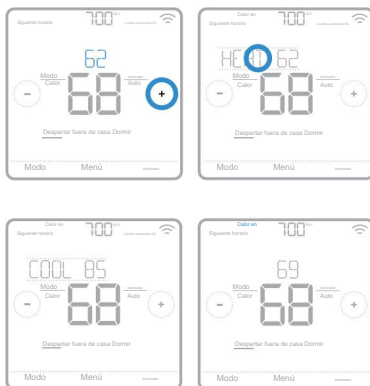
Siguiente horario
7:00
62
Modo
Calor
68
Auto
+
Despertar fuera de casa Dormir
Modo
Menú

Calor en
Siguiente horario
7:00
HEAT 62
Modo
Calor
68
Auto
Despertar fuera de casa Dormir
Modo
Menú

Calor en
7:00
COOL 85
Modo
Calor
68
Auto
Despertar fuera de casa Dormir
Modo
Menú

Calor en
Siguiente horario
7:00
69
Modo
Calor
68
Auto
Despertar fuera de casa Dormir
Modo
Menú